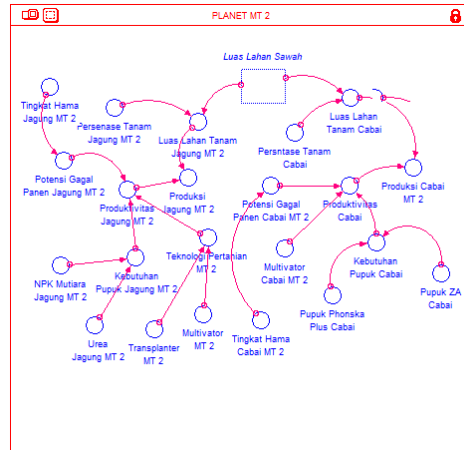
PLANET MT 2

Luas Lahan Sawah

Tingkat Hama Jagung MT 2

Persenase Tanam Jagung MT 2

Luas Lahan Tanam Jagung MT 2

Luas Lahan Tanam Cabai

Persntase Tanam Cabai

Potensi Gagal Panen Jagung MT 2

Produktivitas Jagung MT 2

Produksi Jagung MT 2

Potensi Gagal Panen Cabai MT 2

Produktivitas Cabai

Produksi Cabai MT 2

Teknologi Pertanian MT 2

NPK Mutiara Jagung MT 2

Kebutuhan Pupuk Jagung MT 2

Multivator Cabai MT 2

Kebutuhan Pupuk Cabai

Pupuk ZA Cabai

Pupuk Phonska Plus Cabai

Urea Jagung MT 2

Transplanter MT 2

Multivator MT 2

Tingkat Hama Cabai MT 2